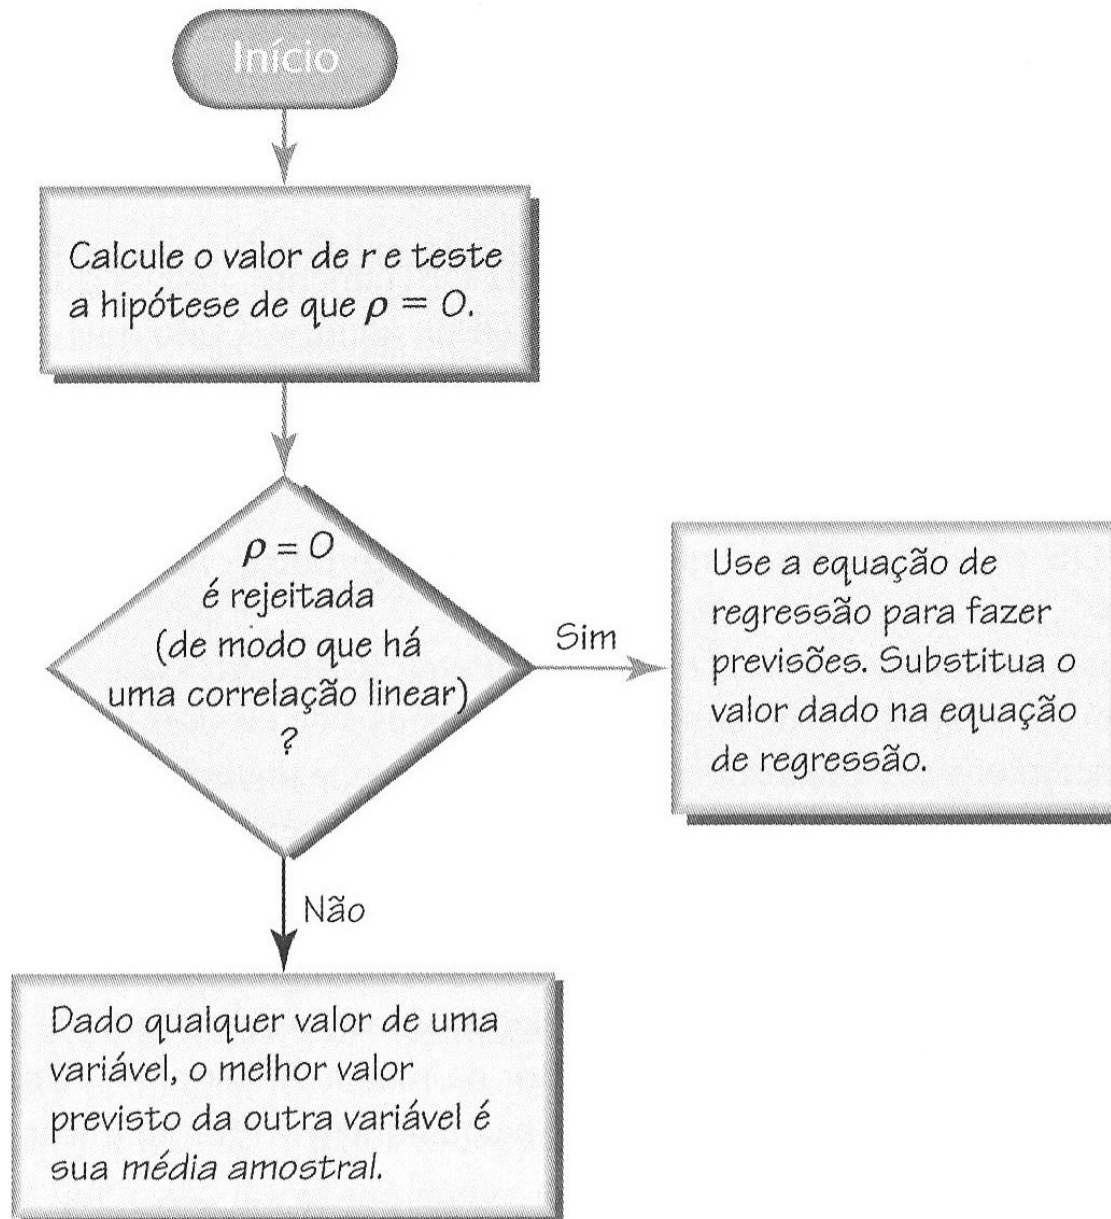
Início

Calcule o valor de $r$ e teste a hipótese de que $\rho = 0$.

$\rho = 0$ é rejeitada (de modo que há uma correlação linear) ?

Sim

Use a equação de regressão para fazer previsões. Substitua o valor dado na equação de regressão.

Não

Dado qualquer valor de uma variável, o melhor valor previsto da outra variável é sua média amostral.